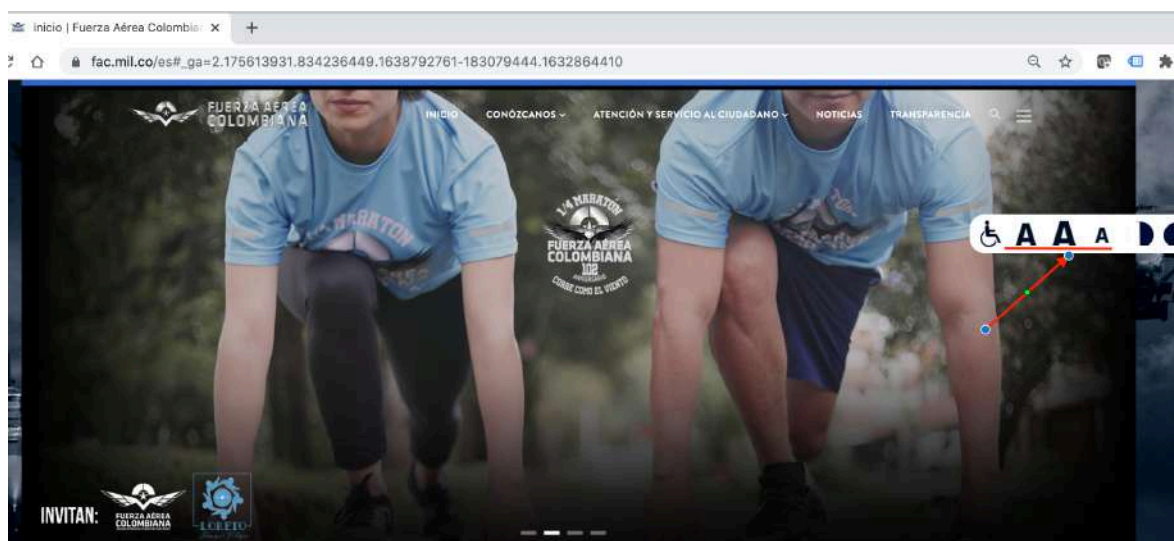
Inicio | Fuerza Aérea Colombia ×
+
fac.mil.co/es#_ga=2.175613931.834236449.1638792761-183079444.1632864410

FUERZA AÉREA COLOMBIANA
INICIO
CONÓZCANOS
ATENCIÓN Y SERVICIO AL CIUDADANO
NOTICIAS
TRANSPARENCIA

1/4 MARATÓN
FUERZA AÉREA COLOMBIANA
102
CORRE COMO EL VIENTO

A A A

INVITAN:
FUERZA AÉREA COLOMBIANA
LORETO